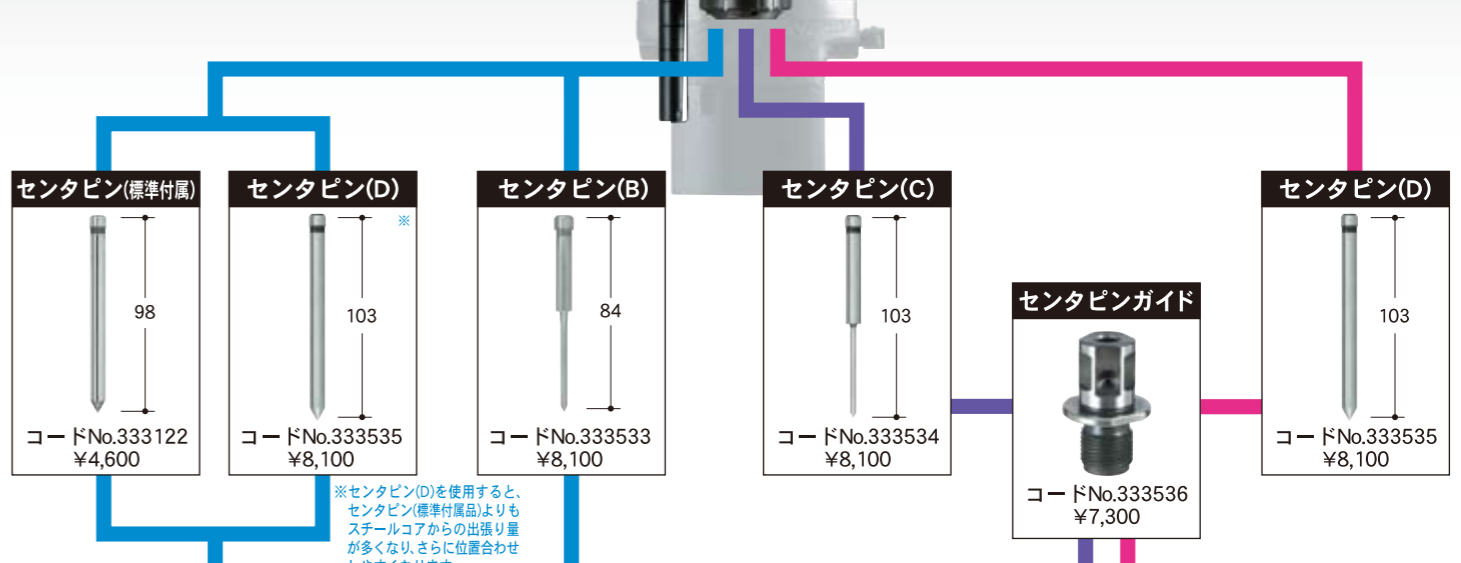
センタピン(標準付属)

98

コードNo.333122
¥4,600

センタピン(D)

※

103

コードNo.333535
¥8,100

※センタピン(D)を使用すると、センタピン(標準付属品)よりもスチールコアからの出張り量が多くなり、さらに位置合わせ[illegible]

センタピン(B)

84

コードNo.333533
¥8,100

センタピン(C)

103

コードNo.333534
¥8,100

センタピンガイド

コードNo.333536
¥7,300

センタピン(D)

103

コードNo.333535
¥8,100